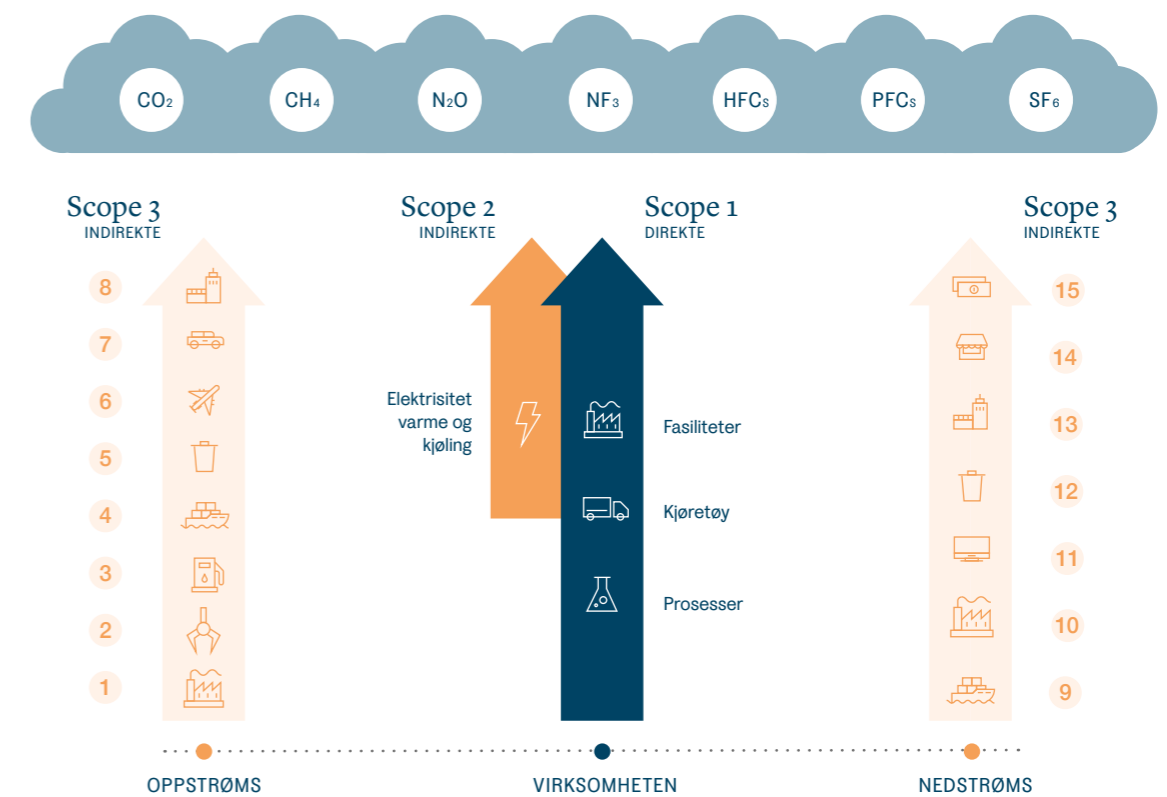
$CO_2$ $CH_4$ $N_2O$ $NF_3$ HFCs PFCs $SF_6$

Scope 3
INDIREKTE

8
7
6
5
4
3
2
1

Scope 2
INDIREKTE

Elektrisitet varme og kjøling

Scope 1
DIREKTE

Fasiliteter

Kjøretøy

Prosesser

Scope 3
INDIREKTE

15
14
13
12
11
10
9

OPPSTRØMS

VIRKSOMHETEN

NEDSTRØMS